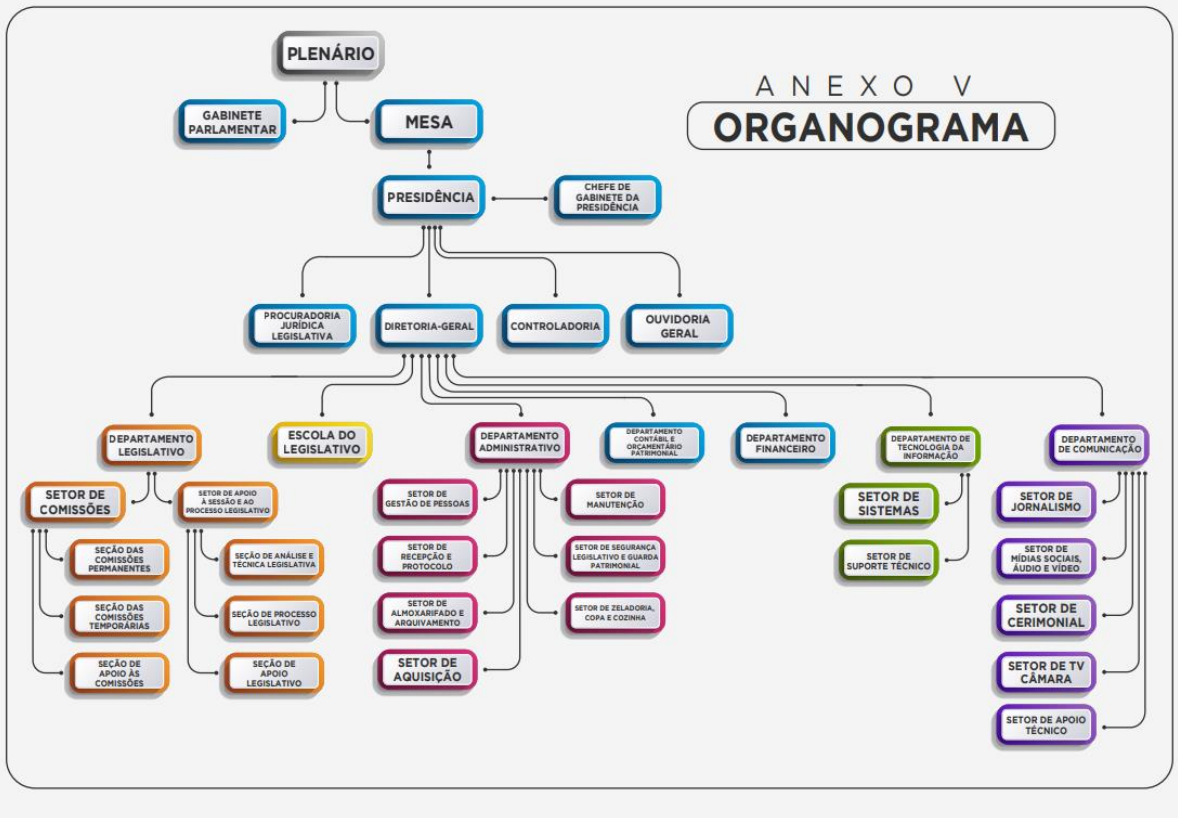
ANEXO V
ORGANOGRAMA

PLENÁRIO

GABINETE PARLAMENTAR

MESA

PRESIDÊNCIA

CHEFE DE GABINETE DA PRESIDÊNCIA

PROCURADORIA JURÍDICA LEGISLATIVA

DIRETORIA-GERAL

CONTROLADORIA

OUVIDORIA GERAL

DEPARTAMENTO LEGISLATIVO

SETOR DE COMISSÕES

SEÇÃO DAS COMISSÕES PERMANENTES

SEÇÃO DAS COMISSÕES TEMPORÁRIAS

SEÇÃO DE APOIO ÀS COMISSÕES

SETOR DE APOIO À SESSÃO E AO PROCESSO LEGISLATIVO

SEÇÃO DE ANÁLISE E TÉCNICA LEGISLATIVA

SEÇÃO DE PROCESSO LEGISLATIVO

SEÇÃO DE APOIO LEGISLATIVO

ESCOLA DO LEGISLATIVO

DEPARTAMENTO ADMINISTRATIVO

SETOR DE GESTÃO DE PESSOAS

SETOR DE RECEPÇÃO E PROTOCOLO

SETOR DE ALMOXARIFADO E ARQUIVAMENTO

SETOR DE AQUISIÇÃO

SETOR DE MANUTENÇÃO

SETOR DE SEGURANÇA LEGISLATIVO E GUARDA PATRIMONIAL

SETOR DE ZELADORIA, COPA E COZINHA

DEPARTAMENTO CONTÁBIL E ORÇAMENTÁRIO PATRIMONIAL

DEPARTAMENTO FINANCEIRO

DEPARTAMENTO DE TECNOLOGIA DA INFORMAÇÃO

SETOR DE SISTEMAS

SETOR DE SUPORTE TÉCNICO

DEPARTAMENTO DE COMUNICAÇÃO

SETOR DE JORNALISMO

SETOR DE MÍDIAS SOCIAIS, ÁUDIO E VÍDEO

SETOR DE CERIMONIAL

SETOR DE TV CÂMARA

SETOR DE APOIO TÉCNICO